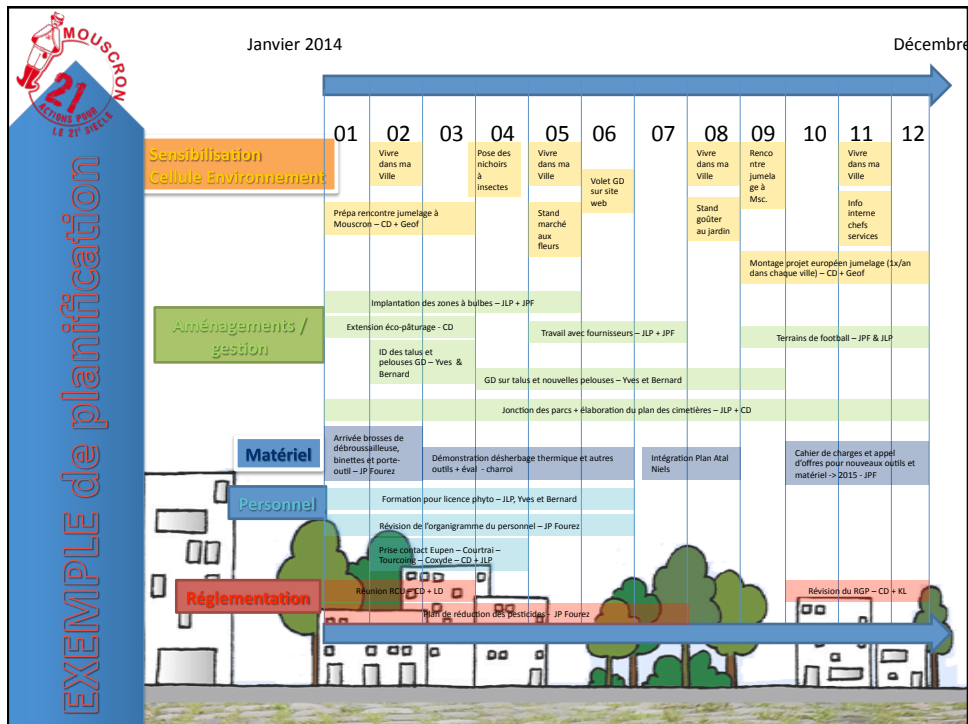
MOUSCRON
21
ACTIONS POUR LE 21e SIÈCLE

EXEMPLE de planification

Janvier 2014

Décembre

01 02 03 04 05 06 07 08 09 10 11 12

Sensibilisation
Cellule Environnement

Vivre dans ma Ville

Pose des nichoirs à insectes

Vivre dans ma Ville

Volet GD sur site web

Vivre dans ma Ville

Rencontre jumelage à Msc.

Vivre dans ma Ville

Prépa rencontre jumelage à Mouscron – CD + Geof

Stand marché aux fleurs

Stand goûter au jardin

Info interne chefs services

Montage projet européen jumelage (1x/an dans chaque ville) – CD + Geof

Aménagements / gestion

Implantation des zones à bulbes – JLP + JPF

Extension éco-pâturage - CD

Travail avec fournisseurs – JLP + JPF

Terrains de football – JPF & JLP

ID des talus et pelouses GD – Yves & Bernard

GD sur talus et nouvelles pelouses – Yves et Bernard

Jonction des parcs + élaboration du plan des cimetières – JLP + CD

Matériel

Arrivée brosses de débroussailleuse, binettes et porte-outil – JP Fourez

Démonstration désherbage thermique et autres outils + éval - charroi

Intégration Plan Atal Niels

Cahier de charges et appel d'offres pour nouveaux outils et matériel -> 2015 - JPF

Personnel

Formation pour licence phyto – JLP, Yves et Bernard

Révision de l'organigramme du personnel – JP Fourez

Prise contact Eupen – Courtrai – Tourcoing – Coxyde – CD + JLP

Réglementation

Réunion RCU – CD + LD

Révision du RGP – CD + KL

Plan de réduction des pesticides - JP Fourez